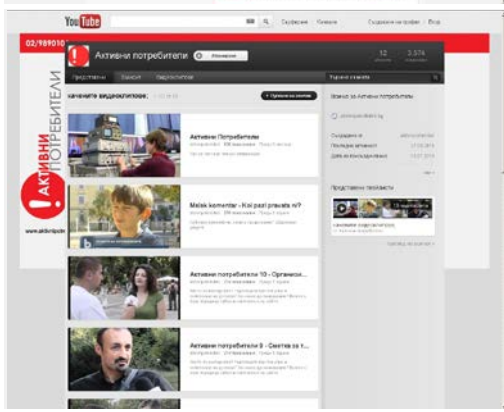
YouTube

Сърфиране Качване

Създаване на профил | Вход

02/989010

Активни потребители

Абониране

12

3 574

Представяне

Каналът

Видеоклипове

ачените видеоклипове

Активни Потребители

Malek komentar - Koi pazi pravata ni?

Активни потребители 10 - Организи...

Активни потребители 9 - Сметка за т...

Всичко за Активни потребители

Създадено от

Последна активност

Дата на присъединяване

Представени плейлисти

АКТИВНИ ПОТРЕБИТЕЛИ

www.aktivnipotr